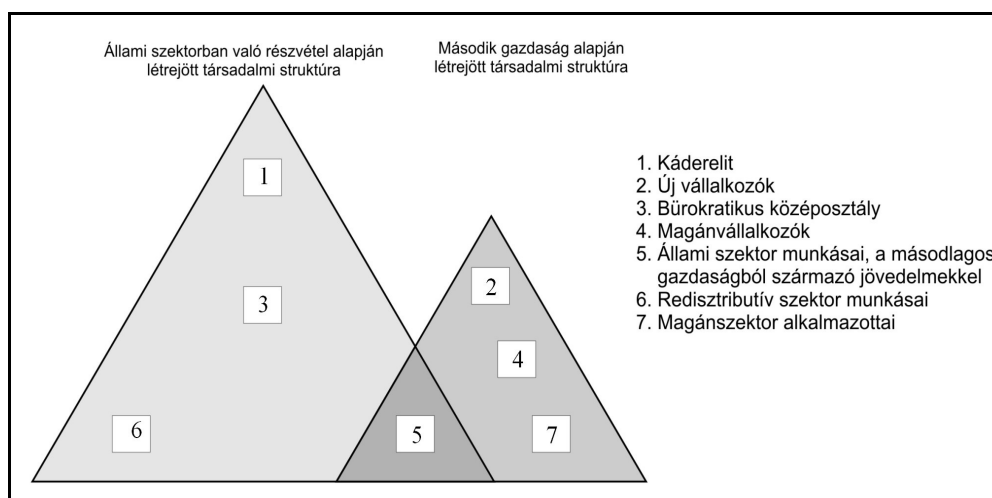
Állami szektorban való részvétel alapján létrejött társadalmi struktúra

Második gazdaság alapján létrejött társadalmi struktúra

1

3

6

5

2

4

7

1. Káderelit
2. Új vállalkozók
3. Bürokratikus középosztály
4. Magánvállalkozók
5. Állami szektor munkásai, a másodlagos gazdaságból származó jövedelmekkel
6. Redisztributív szektor munkásai
7. Magánszektor alkalmazottai